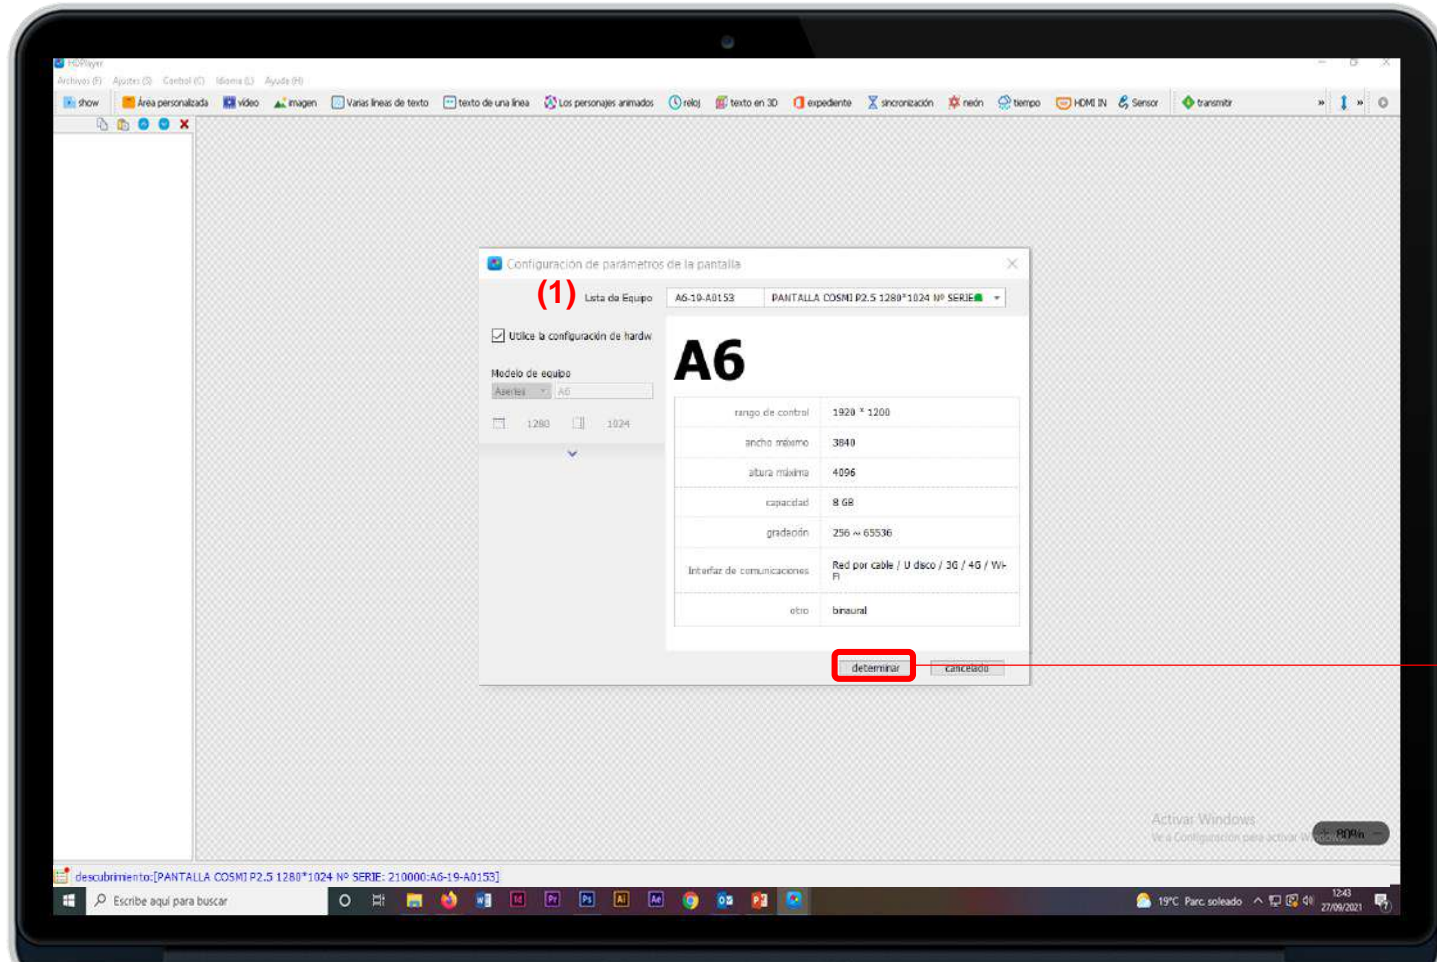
HDPlayer
Archivos (F) Ajustes (S) Control (C) Idioma (L) Ayuda (H)
show Área personalizada vídeo imagen Varias líneas de texto texto de una línea Los personajes animados reloj texto en 3D expediente sincronización neón tiempo HDMI IN Sensor transmitir

Configuración de parámetros de la pantalla
(1) Lista de Equipo A6-19-A0153 PANTALLA COSMI P2.5 1280*1024 Nº SERIE
Utilice la configuración de hardw
Modelo de equipo
Aseries A6
1280 1024

A6

| | |
|---|---|
| rango de control | 1920 * 1200 |
| ancho máximo | 3840 |
| altura máxima | 4096 |
| capacidad | 8 GB |
| gradación | 256 ~ 65536 |
| Interfaz de comunicaciones | Red por cable / U disco / 3G / 4G / Wi-Fi |
| otro | binaural |

determinar cancelado

Activar Windows
Ve a Configuración para activar Windows.
80%

descubrimiento:[PANTALLA COSMI P2.5 1280*1024 Nº SERIE: 210000:A6-19-A0153]
Escribe aquí para buscar
19°C Parc. soleado 12:43 27/09/2021